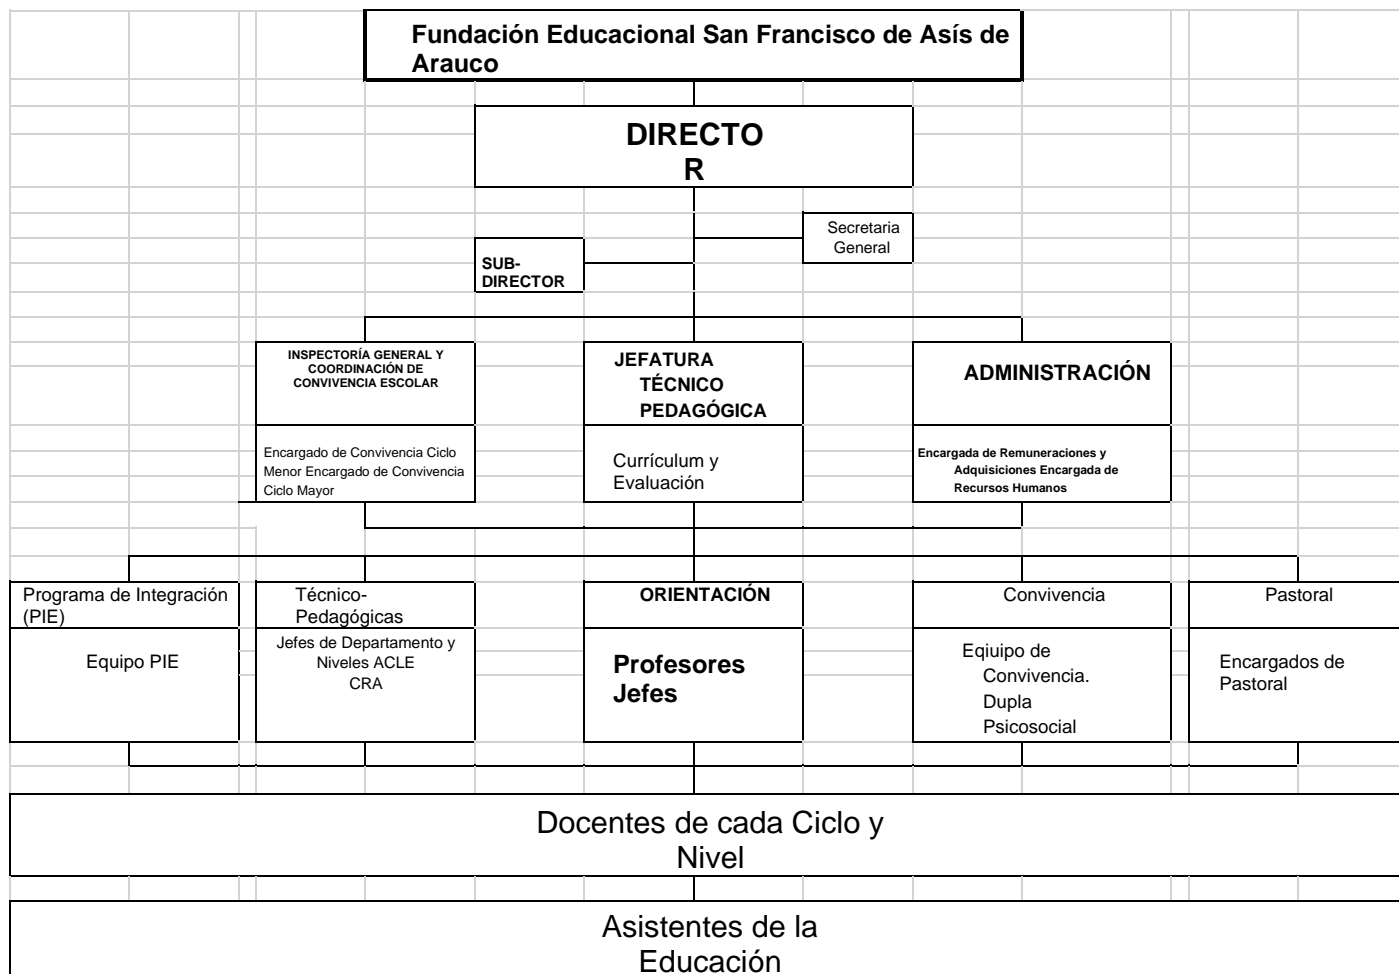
Fundación Educacional San Francisco de Asís de Arauco

DIRECTO
R

Secretaria General

SUB-DIRECTOR

INSPECTORÍA GENERAL Y COORDINACIÓN DE CONVIVENCIA ESCOLAR

Encargado de Convivencia Ciclo Menor Encargado de Convivencia Ciclo Mayor

JEFATURA TÉCNICO PEDAGÓGICA

Currículum y Evaluación

ADMINISTRACIÓN

Encargada de Remuneraciones y Adquisiciones Encargada de Recursos Humanos

Programa de Integración (PIE)

Equipo PIE

Técnico-Pedagógicas

Jefes de Departamento y Niveles ACLE
CRA

ORIENTACIÓN

Profesores Jefes

Convivencia

Eqiuipo de Convivencia.
Dupla Psicosocial

Pastoral

Encargados de Pastoral

Docentes de cada Ciclo y Nivel

Asistentes de la Educación